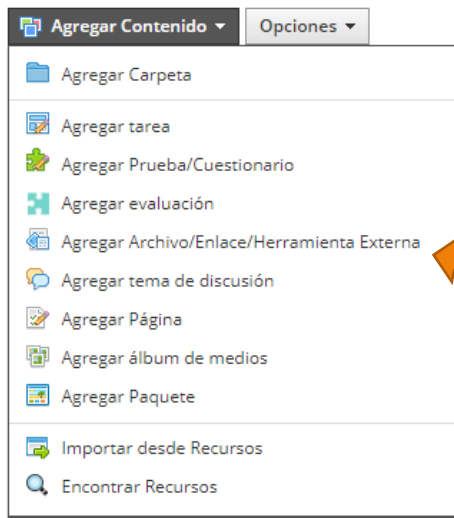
Agregar Contenido ▾ Opciones ▾

Agregar Carpeta

Agregar tarea
Agregar Prueba/Cuestionario
Agregar evaluación
Agregar Archivo/Enlace/Herramienta Externa
Agregar tema de discusión
Agregar Página
Agregar álbum de medios
Agregar Paquete

Importar desde Recursos
Encontrar Recursos